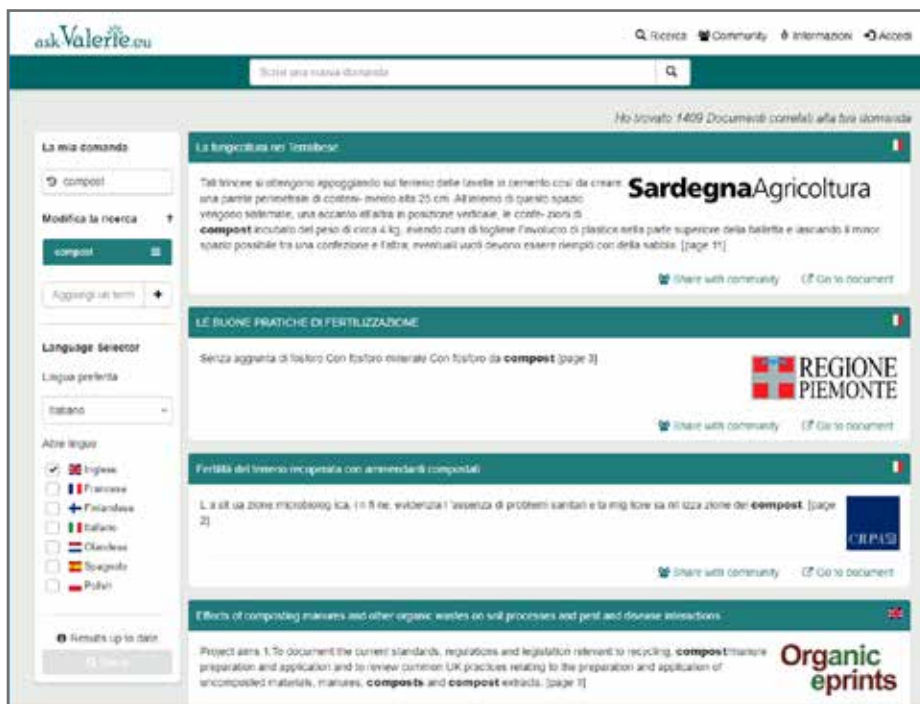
askValerie.eu

Ricerca Community Informazioni Accedi

Scrivi una nuova domanda

Ho trovato 1409 Documenti correlati alla tua domanda

La mia domanda

compost

Modifica la ricerca

compost

Aggiungi un term

Language selector

Lingua preferita

Italiano

Altre lingue

Inglese
Francese
Finlandese
Italiano
Olandese
Spagnolo
Polish

Results up to date

La fungicoltura nel Tenebese

Tali trincee si ottengono appoggiando sul terreno delle tavelle in cemento così da creare una parete perimetrale di conten- imento alta 25 cm. All'interno di questo spazio vengono sistemate, una accanto all'altra in posizione verticale, le confe- zioni di **compost** incubato del peso di circa 4 kg, avendo cura di togliere l'involucro di plastica nella parte superiore della balletta e lasciando il minor spazio possibile tra una confezione e l'altra; eventuali vuoti devono essere riempiti con della sabbia. [page 11]

SardegnaAgricoltura

Share with community Go to document

LE BUONE PRATICHE DI FERTILIZZAZIONE

Senza aggiunta di fosforo Con fosforo minerale Con fosforo da **compost** [page 3]

REGIONE PIEMONTE

Share with community Go to document

Fertilità del terreno recuperata con ammendanti compostati

L a sit ua zione microbiolog ica, i n fi ne, evidenzia l 'assenza di problemi sanitari e la mig liore sa nit izza zione del **compost**. [page 2]

CRPA

Share with community Go to document

Effects of composting manures and other organic wastes on soil processes and pest and disease interactions

Project aims 1.To document the current standards, regulations and legislation relevant to recycling, **compost**/manure preparation and application and to review common UK practices relating to the preparation and application of uncomposted materials, manures, **composts** and **compost** extracts. [page 1]

Organic eprints